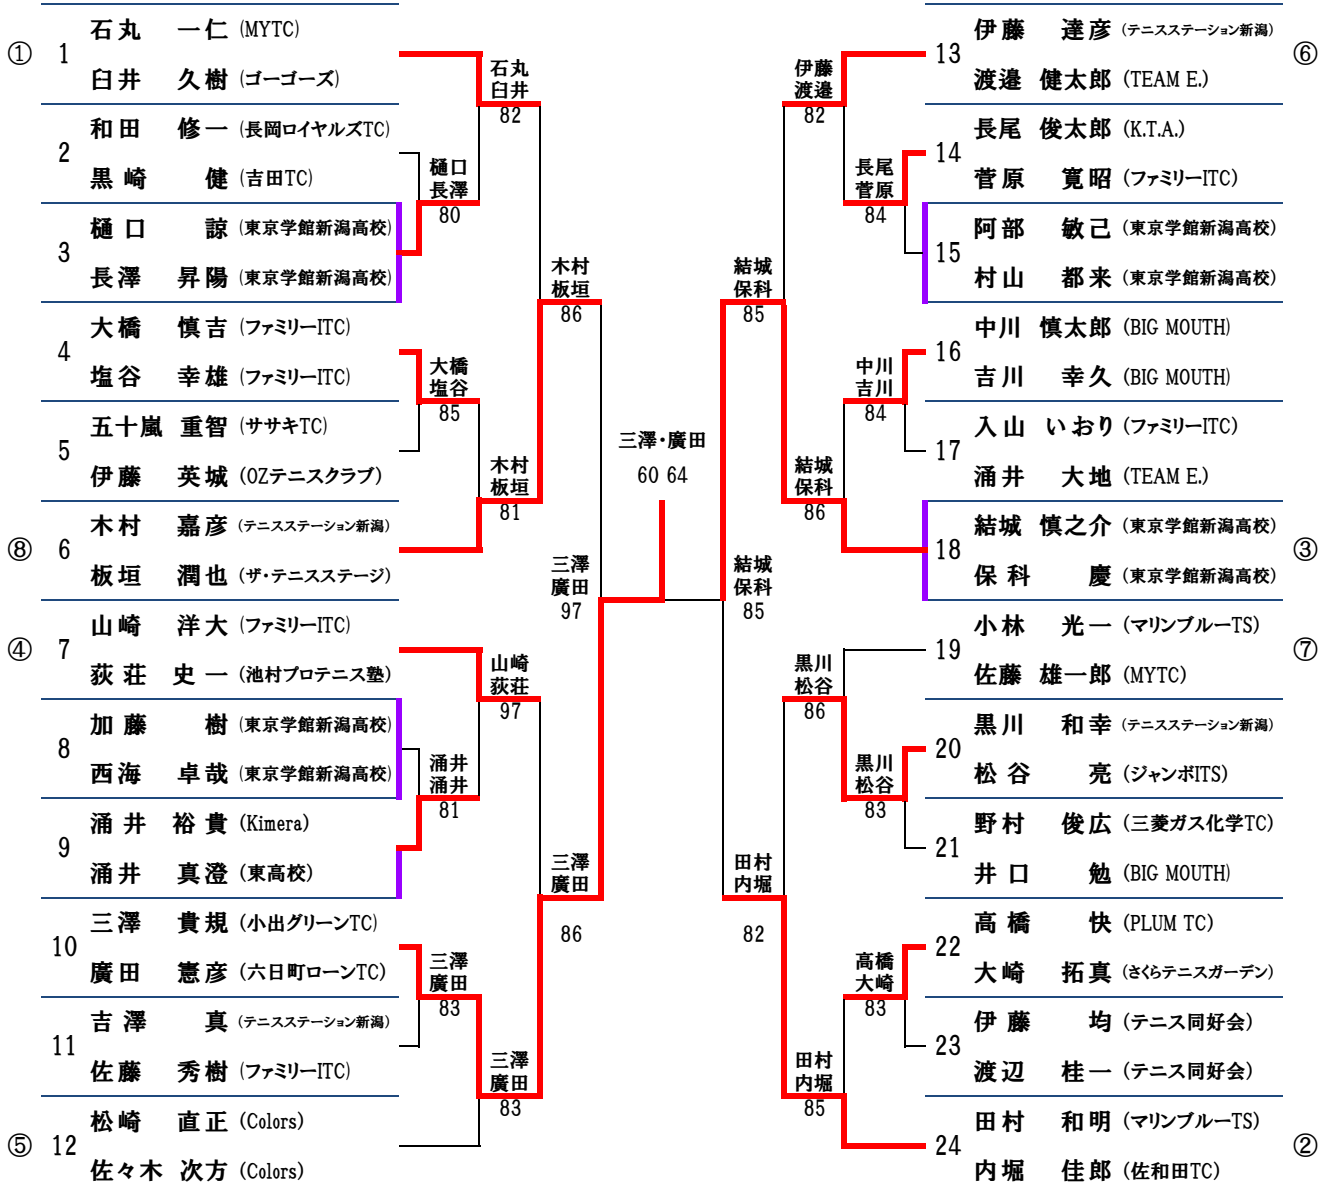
① 1 石丸 一仁 (MYTC)
白井 久樹 (ゴーゴーズ)

2 和田 修一 (長岡ロイヤルズTC)
黒崎 健 (吉田TC)

3 樋口 諒 (東京学館新潟高校)
長澤 昇陽 (東京学館新潟高校)

4 大橋 慎吉 (ファミリーITC)
塩谷 幸雄 (ファミリーITC)

5 五十嵐 重智 (ササキTC)
伊藤 英城 (OZテニスクラブ)

⑧ 6 木村 嘉彦 (テニスステーション新潟)
板垣 潤也 (ザ・テニスステージ)

④ 7 山崎 洋大 (ファミリーITC)
荻荘 史一 (池村プロテニス塾)

8 加藤 樹 (東京学館新潟高校)
西海 卓哉 (東京学館新潟高校)

9 涌井 裕貴 (Kimera)
涌井 真澄 (東高校)

10 三澤 貴規 (小出グリーンTC)
廣田 憲彦 (六日町ローンTC)

11 吉澤 真 (テニスステーション新潟)
佐藤 秀樹 (ファミリーITC)

⑤ 12 松崎 直正 (Colors)
佐々木 次方 (Colors)

石丸 白井 82
樋口 長澤 80
大橋 塩谷 85
木村 板垣 81
木村 板垣 86
山崎 荻荘 97
涌井 涌井 81
三澤 廣田 83
三澤 廣田 83
三澤 廣田 86
三澤 廣田 97

三澤・廣田
60 64

結城 保科 85
伊藤 渡邉 82
長尾 菅原 84
結城 保科 85
中川 吉川 84
結城 保科 86
黒川 松谷 86
黒川 松谷 83
田村 内堀 82
高橋 大崎 83
田村 内堀 85

13 伊藤 達彦 (テニスステーション新潟) ⑥
渡邉 健太郎 (TEAM E.)

14 長尾 俊太郎 (K.T.A.)
菅原 寛昭 (ファミリーITC)

15 阿部 敏己 (東京学館新潟高校)
村山 都来 (東京学館新潟高校)

16 中川 慎太郎 (BIG MOUTH)
吉川 幸久 (BIG MOUTH)

17 入山 いおり (ファミリーITC)
涌井 大地 (TEAM E.)

18 結城 慎之介 (東京学館新潟高校) ③
保科 慶 (東京学館新潟高校)

19 小林 光一 (マリンブルーTS) ⑦
佐藤 雄一郎 (MYTC)

20 黒川 和幸 (テニスステーション新潟)
松谷 亮 (ジャンボITS)

21 野村 俊広 (三菱ガス化学TC)
井口 勉 (BIG MOUTH)

22 高橋 快 (PLUM TC)
大崎 拓真 (さくらテニスガーデン)

23 伊藤 均 (テニス同好会)
渡辺 桂一 (テニス同好会)

24 田村 和明 (マリンブルーTS) ②
内堀 佳郎 (佐和田TC)